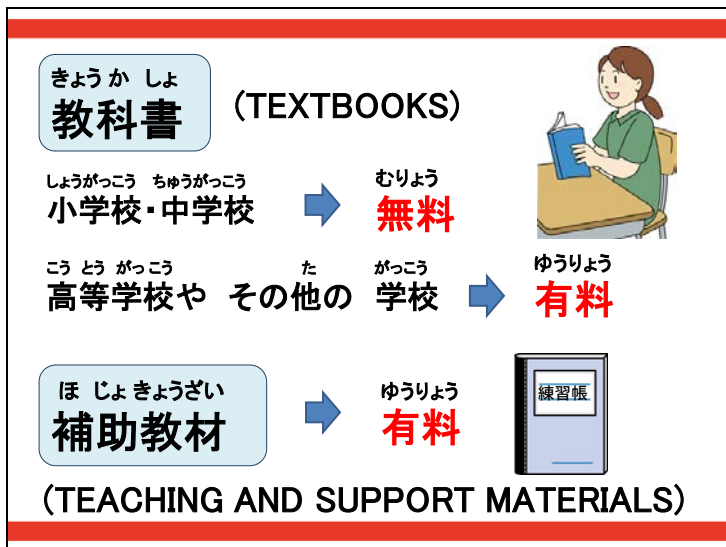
きょうか しょ
教科書 （TEXTBOOKS）

しょうがっこう ちゅうがっこう
小学校・中学校

むりょう
無料

こう とう がっこう　た　がっこう
高等学校や その他の 学校

ゆうりょう
有料

ほ じょ きょうざい
補助教材

ゆうりょう
有料

練習帳

（TEACHING AND SUPPORT MATERIALS）